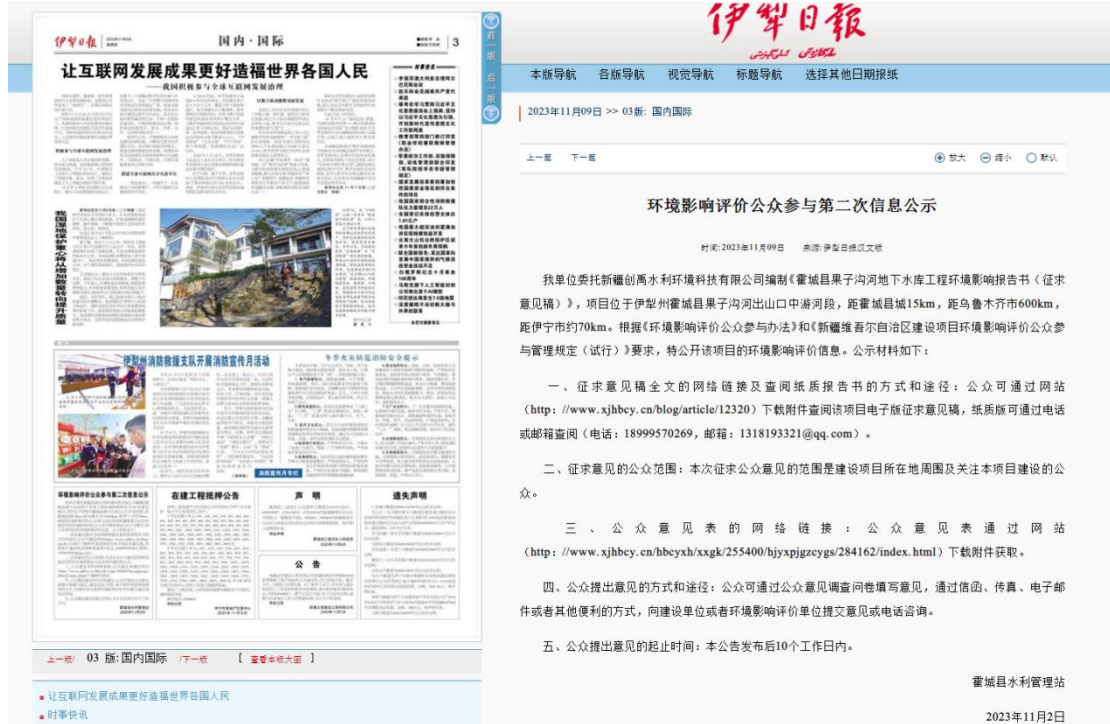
伊犁日报

国内·国际 3

让互联网发展成果更好造福世界各国人民
——我国积极参与全球互联网发展治理

伊犁州消防救援支队开展消防宣传月活动

冬季火灾防范消防安全提示

环境影响评价公众参与第二次信息公示

在建工程抵押公告

声明

遗失声明

公告

前一版
后一版

本版导航　各版导航　视觉导航　标题导航　选择其他日期报纸

2023年11月09日 >> 03版：国内国际

上一篇　下一篇　放大　缩小　默认

环境影响评价公众参与第二次信息公示

时间：2023年11月09日　来源：伊犁日报汉文版

我单位委托新疆创禹水利环境科技有限公司编制《霍城县果子沟河地下水库工程环境影响报告书（征求意见稿）》，项目位于伊犁州霍城县果子沟河出山口中游河段，距霍城县城15km，距乌鲁木齐市600km，距伊宁市约70km。根据《环境影响评价公众参与办法》和《新疆维吾尔自治区建设项目环境影响评价公众参与管理规定（试行）》要求，特公开该项目的环境影响评价信息。公示材料如下：

一、征求意见稿全文的网络链接及查阅纸质报告书的方式和途径：公众可通过网站（http：//www.xjhbcy.cn/blog/article/12320）下载附件查阅该项目电子版征求意见稿，纸质版可通过电话或邮箱查阅（电话：18999570269，邮箱：1318193321@qq.com）。

二、征求意见的公众范围：本次征求公众意见的范围是建设项目所在地周围及关注本项目建设的公众。

三、公众意见表的网络链接：公众意见表通过网站（http：//www.xjhbcy.cn/hbcyxh/xxgk/255400/hjyxpjgzcygs/284162/index.html）下载附件获取。

四、公众提出意见的方式和途径：公众可通过公众意见调查问卷填写意见，通过信函、传真、电子邮件或者其他便利的方式，向建设单位或者环境影响评价单位提交意见或电话咨询。

五、公众提出意见的起止时间：本公告发布后10个工作日内。

霍城县水利管理站

2023年11月2日

上一版　03 版：国内国际　下一版　[ 查看本版大图 ]

让互联网发展成果更好造福世界各国人民
时事快讯